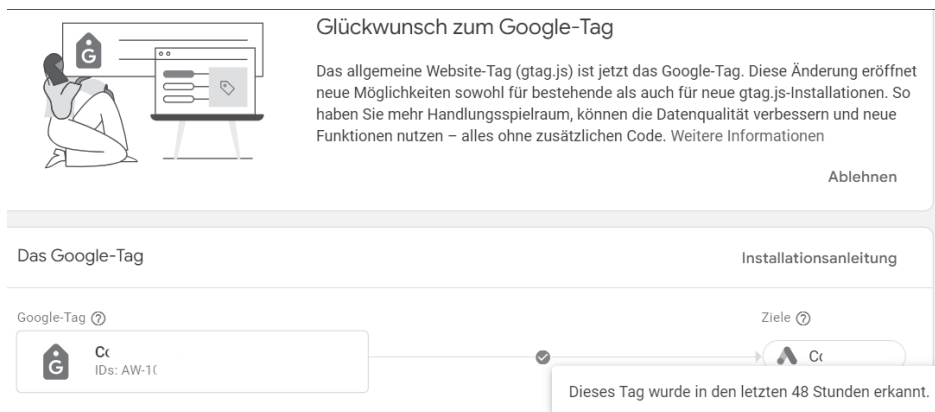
Glückwunsch zum Google-Tag

Das allgemeine Website-Tag (gtag.js) ist jetzt das Google-Tag. Diese Änderung eröffnet neue Möglichkeiten sowohl für bestehende als auch für neue gtag.js-Installationen. So haben Sie mehr Handlungsspielraum, können die Datenqualität verbessern und neue Funktionen nutzen – alles ohne zusätzlichen Code. Weitere Informationen

Ablehnen

Das Google-Tag

Installationsanleitung

Google-Tag

Co
IDs: AW-1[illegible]

Ziele

Co

Dieses Tag wurde in den letzten 48 Stunden erkannt.